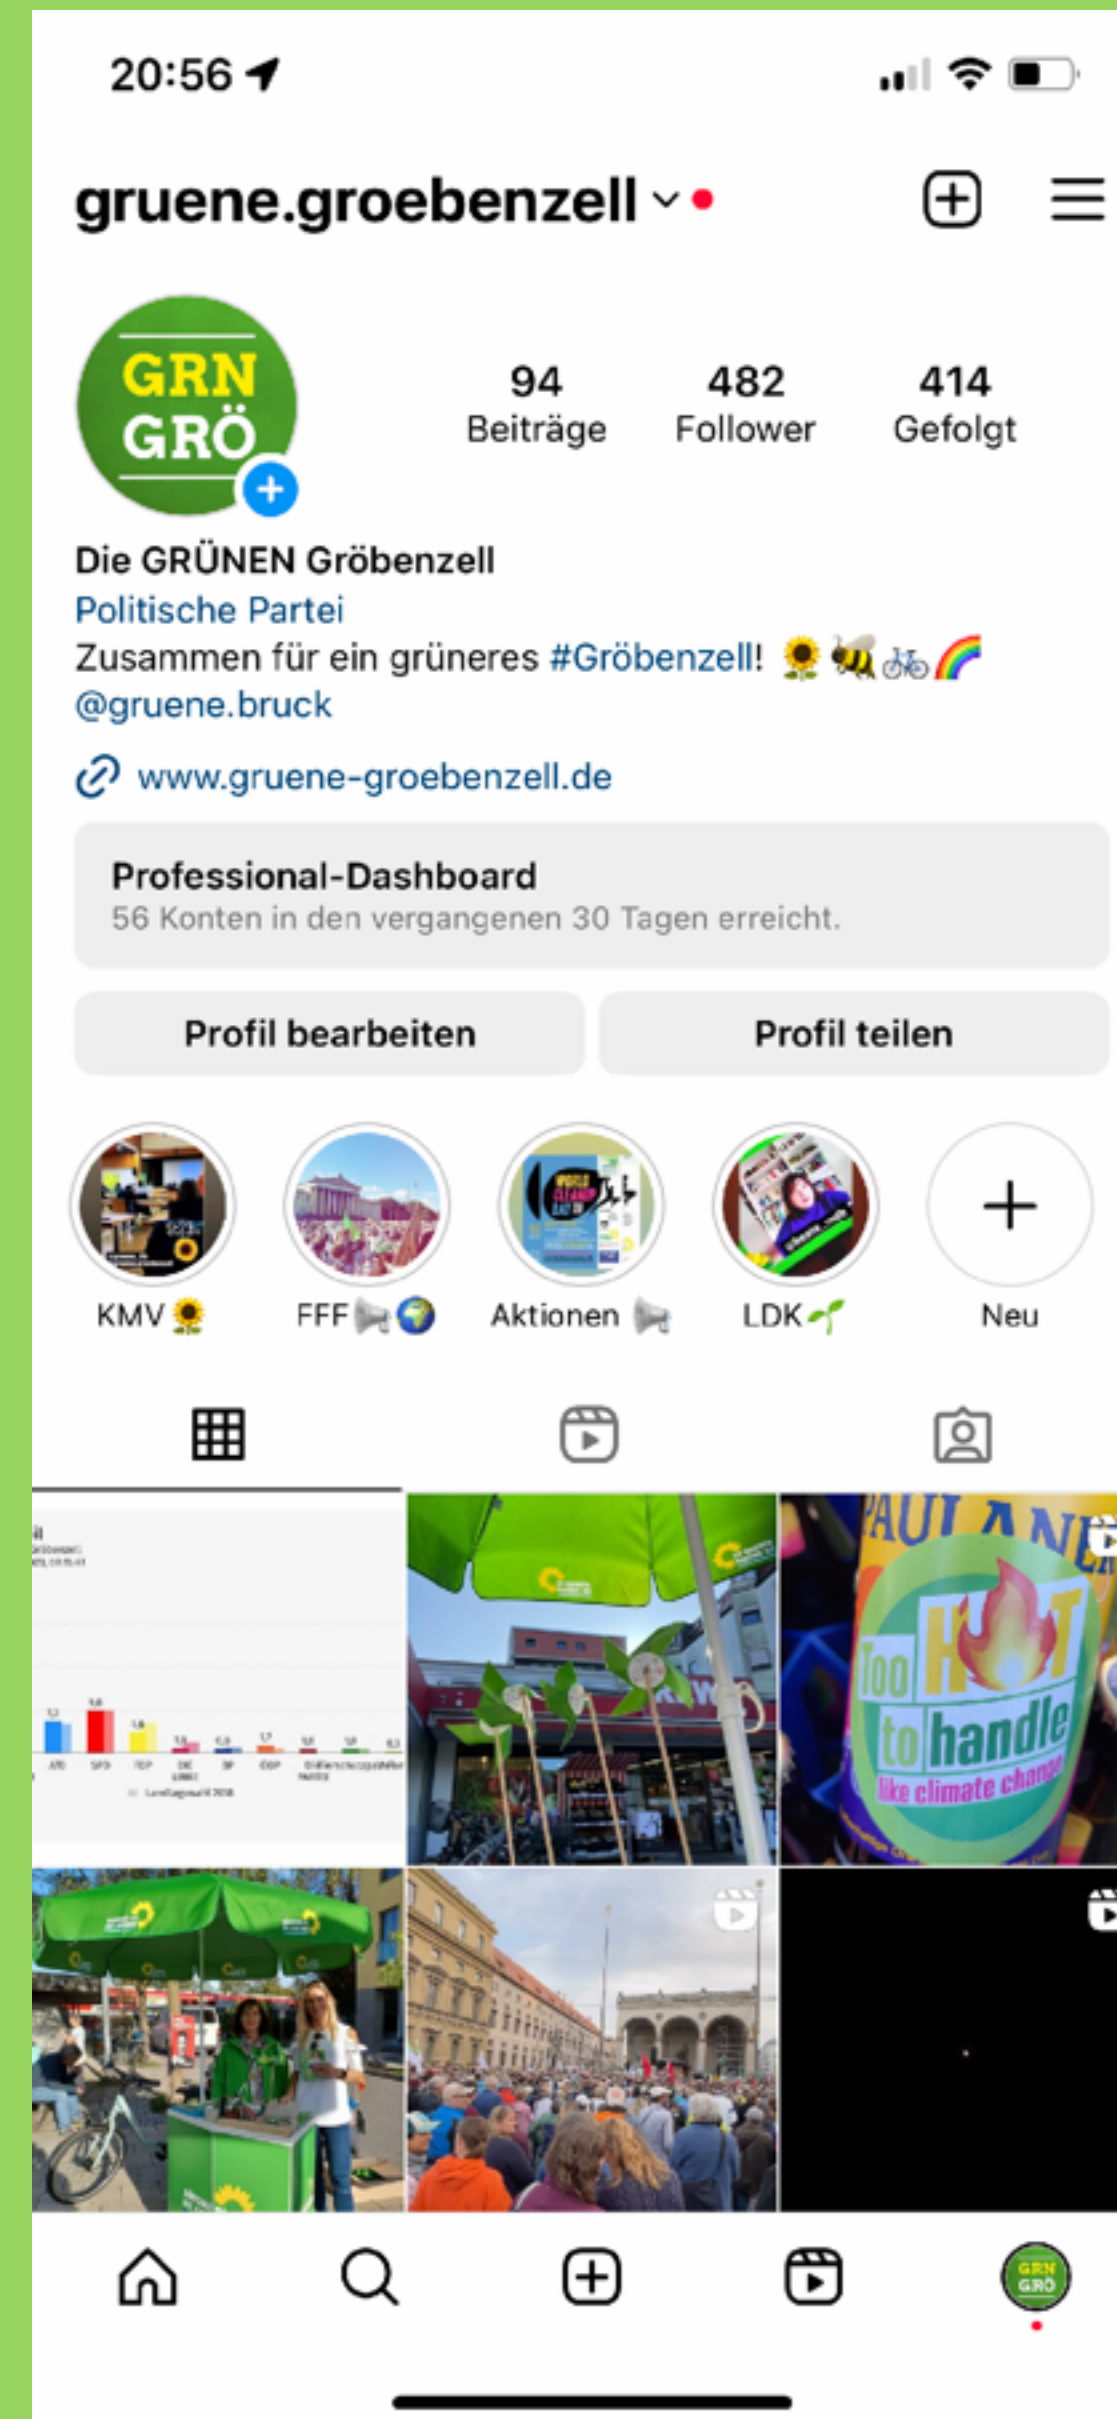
20:56

gruene.groebenzell

GRN GRÖ

94 Beiträge
482 Follower
414 Gefolgt

Die GRÜNEN Gröbenzell
Politische Partei
Zusammen für ein grüneres #Gröbenzell! 🌻🐝🚲🌈
@gruene.bruck

www.gruene-groebenzell.de

Professional-Dashboard
56 Konten in den vergangenen 30 Tagen erreicht.

Profil bearbeiten
Profil teilen

KMV 🌻
FFF 📢🌍
Aktionen 📢
LDK 🌱
Neu

PAULANER
Too HOT to handle like climate change

GRN GRÖ